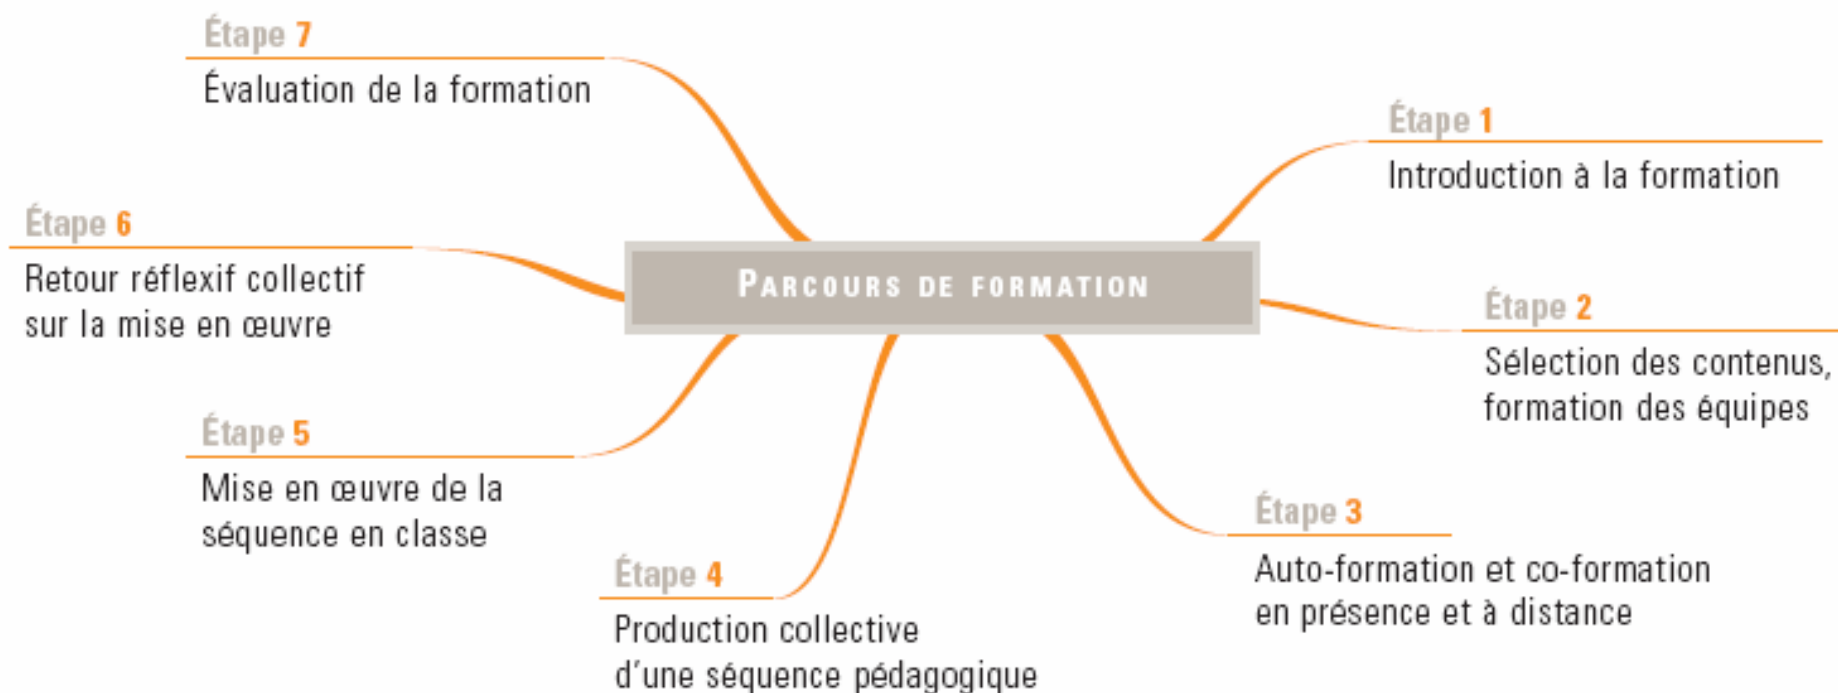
PARCOURS DE FORMATION

Étape 1
Introduction à la formation

Étape 2
Sélection des contenus, formation des équipes

Étape 3
Auto-formation et co-formation en présence et à distance

Étape 4
Production collective d'une séquence pédagogique

Étape 5
Mise en œuvre de la séquence en classe

Étape 6
Retour réflexif collectif sur la mise en œuvre

Étape 7
Évaluation de la formation